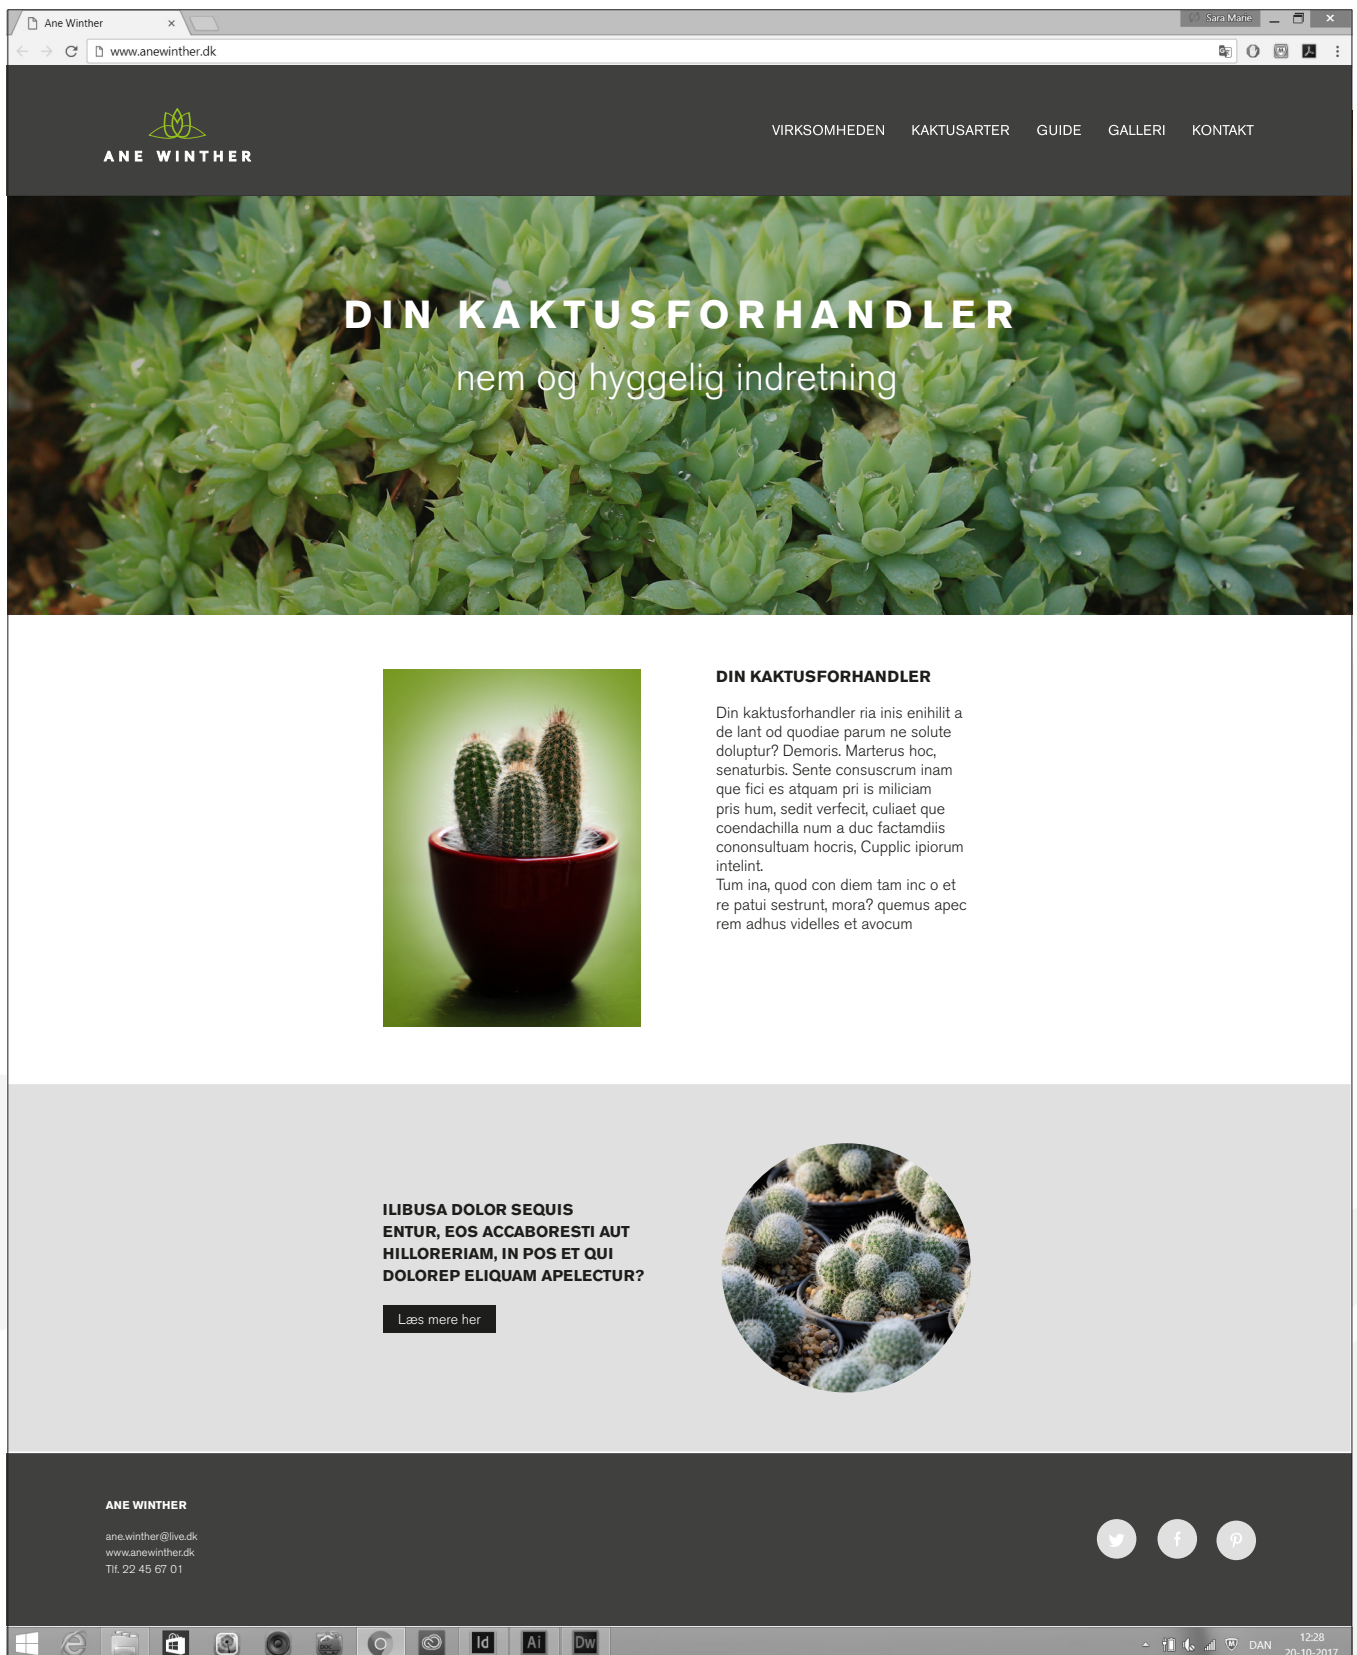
Ane Winther ×

Sara Mane

www.anewinther.dk

ANE WINTHER

VIRKSOMHEDEN KAKTUSARTER GUIDE GALLERI KONTAKT

DIN KAKTUSFORHANDLER

nem og hyggelig indretning

DIN KAKTUSFORHANDLER

Din kaktusforhandler ria inis enihilit a de lant od quodiae parum ne solute doluptur? Demoris. Marterus hoc, senaturbis. Sente consuscrum inam que fici es atquam pri is miliciam pris hum, sedit verfecit, culiaet que coendachilla num a duc factamdiis cononsultuam hocris, Cupplic ipiorum intelint.
Tum ina, quod con diem tam inc o et re patui sestrunt, mora? quemus apec rem adhus videlles et avocum

ILIBUSA DOLOR SEQUIS ENTUR, EOS ACCABORESTI AUT HILLORERIAM, IN POS ET QUI DOLOREP ELIQUAM APELECTUR?

Læs mere her

ANE WINTHER

ane.winther@live.dk
www.anewinther.dk
Tlf. 22 45 67 01

Id Ai Dw

DAN 12:28 20-10-2017